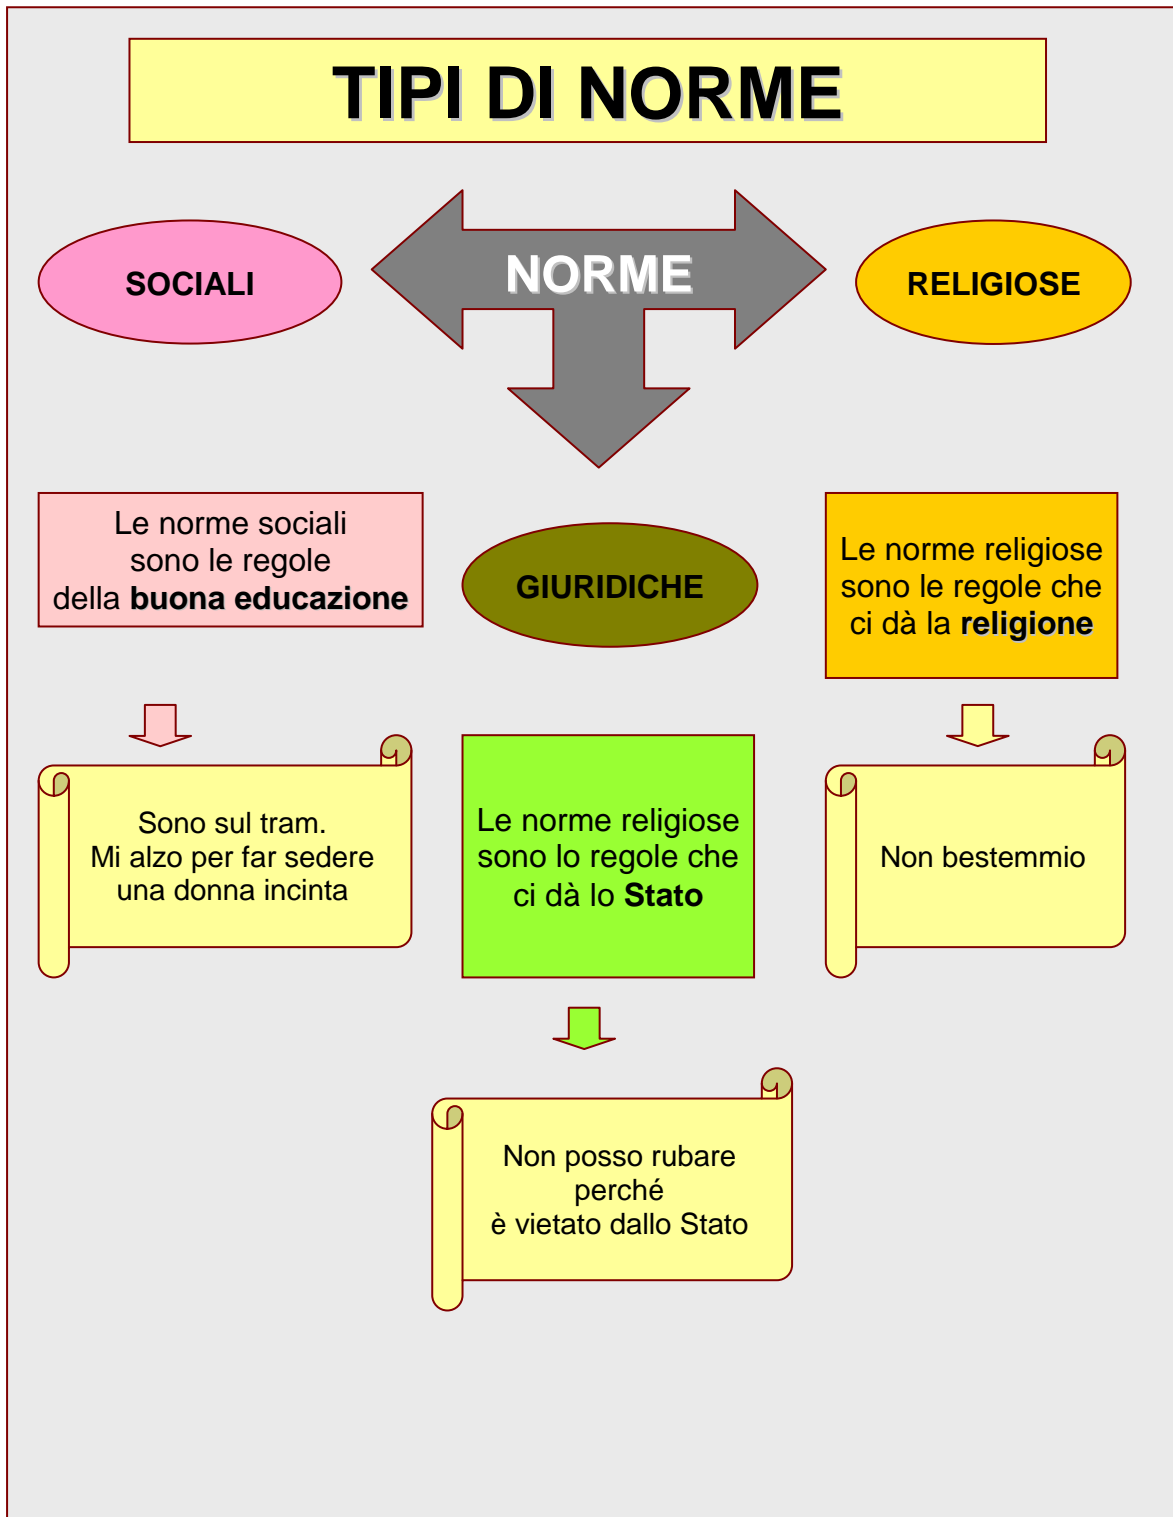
TIPI DI NORME

SOCIALI

NORME

RELIGIOSE

Le norme sociali sono le regole della **buona educazione**

GIURIDICHE

Le norme religiose sono le regole che ci dà la **religione**

Sono sul tram. Mi alzo per far sedere una donna incinta

Le norme religiose sono lo regole che ci dà lo **Stato**

Non bestemmio

Non posso rubare perché è vietato dallo Stato